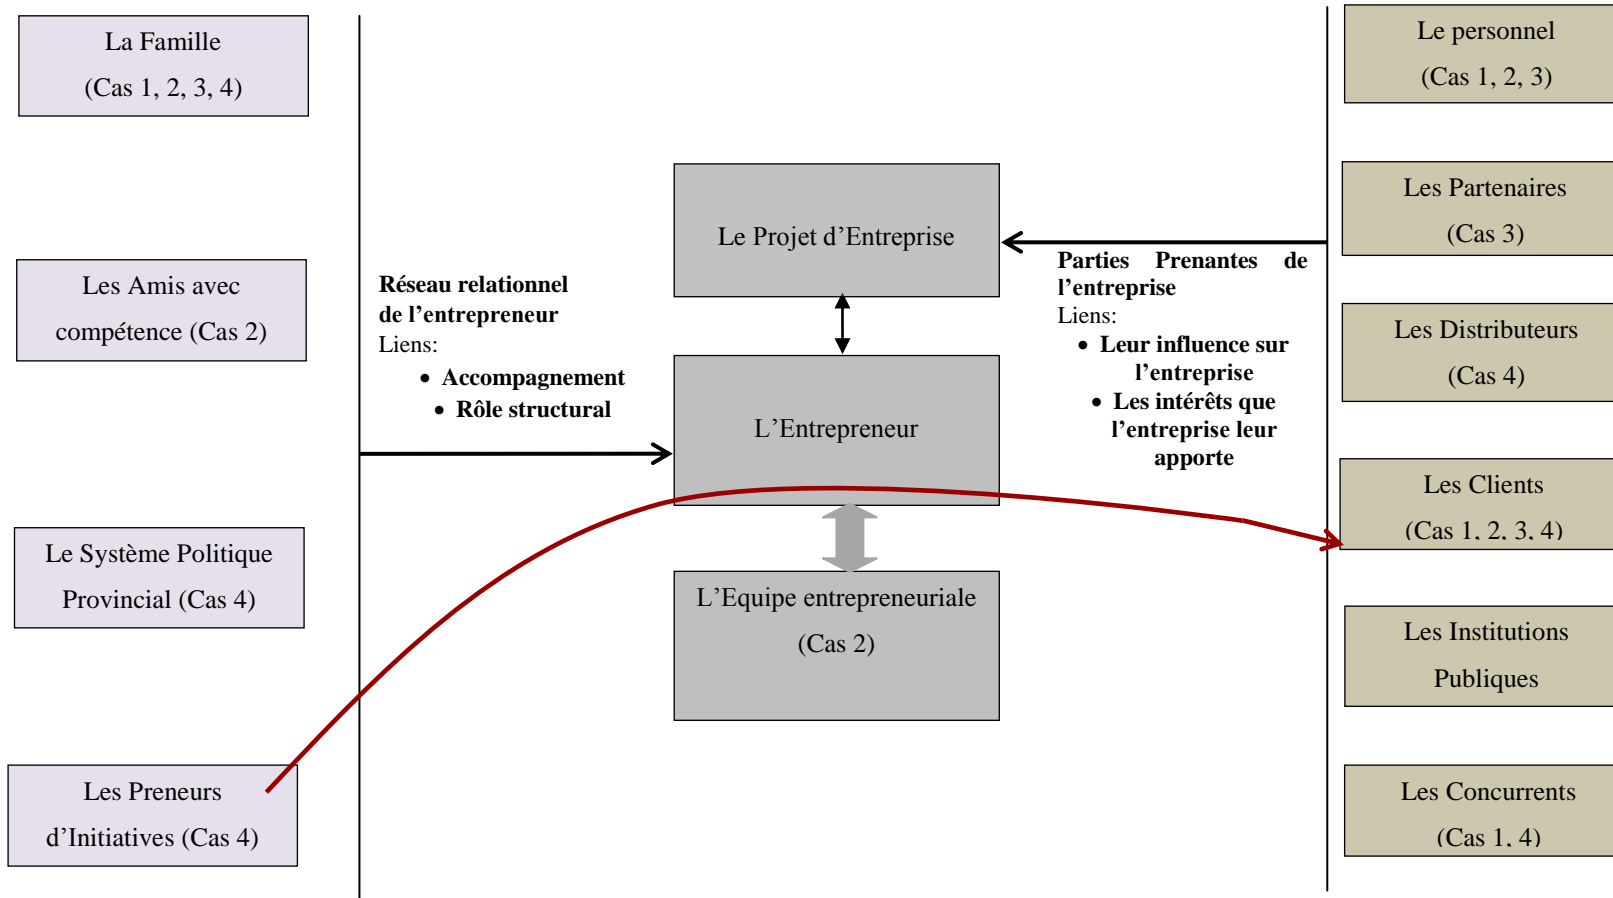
La Famille
(Cas 1, 2, 3, 4)

Les Amis avec compétence (Cas 2)

Le Système Politique Provincial (Cas 4)

Les Preneurs d'Initiatives (Cas 4)

Réseau relationnel de l'entrepreneur
Liens:
- Accompagnement
- Rôle structural

Le Projet d'Entreprise

L'Entrepreneur

L'Equipe entrepreneuriale
(Cas 2)

Parties Prenantes de l'entreprise
Liens:
- Leur influence sur l'entreprise
- Les intérêts que l'entreprise leur apporte

Le personnel
(Cas 1, 2, 3)

Les Partenaires
(Cas 3)

Les Distributeurs
(Cas 4)

Les Clients
(Cas 1, 2, 3, 4)

Les Institutions Publiques

Les Concurrents
(Cas 1, 4)